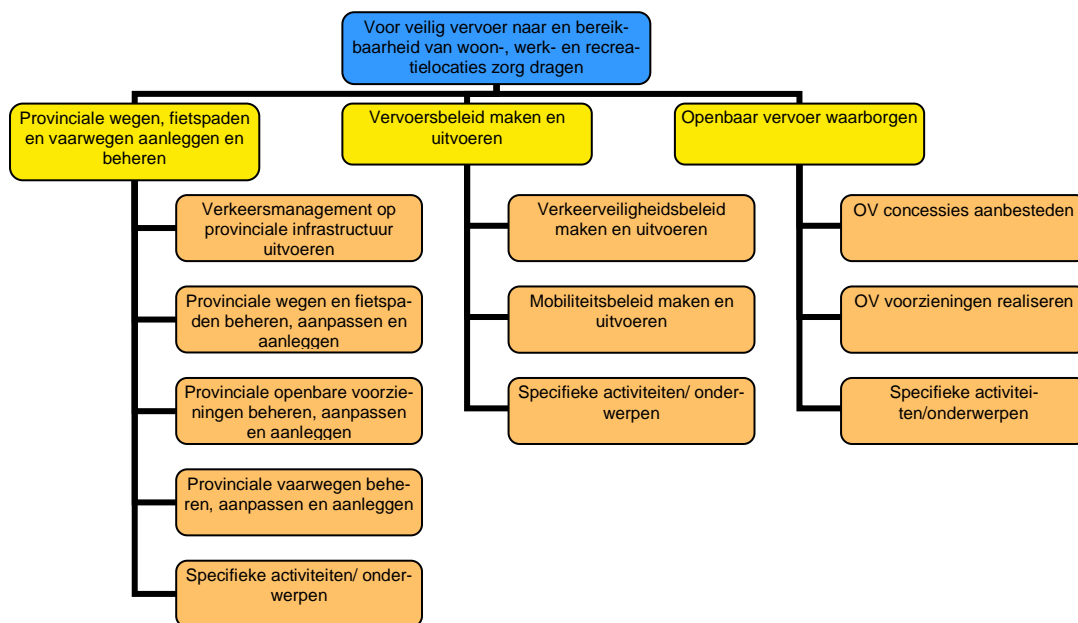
Voor veilig vervoer naar en bereikbaarheid van woon-, werk- en recreatielocaties zorg dragen

Provinciale wegen, fietspaden en vaarwegen aanleggen en beheren

Verkeersmanagement op provinciale infrastructuur uitvoeren

Provinciale wegen en fietspaden beheren, aanpassen en aanleggen

Provinciale openbare voorzieningen beheren, aanpassen en aanleggen

Provinciale vaarwegen beheren, aanpassen en aanleggen

Specifieke activiteiten/ onderwerpen

Vervoersbeleid maken en uitvoeren

Verkeerveiligheidsbeleid maken en uitvoeren

Mobiliteitsbeleid maken en uitvoeren

Specifieke activiteiten/ onderwerpen

Openbaar vervoer waarborgen

OV concessies aanbesteden

OV voorzieningen realiseren

Specifieke activiteiten/onderwerpen